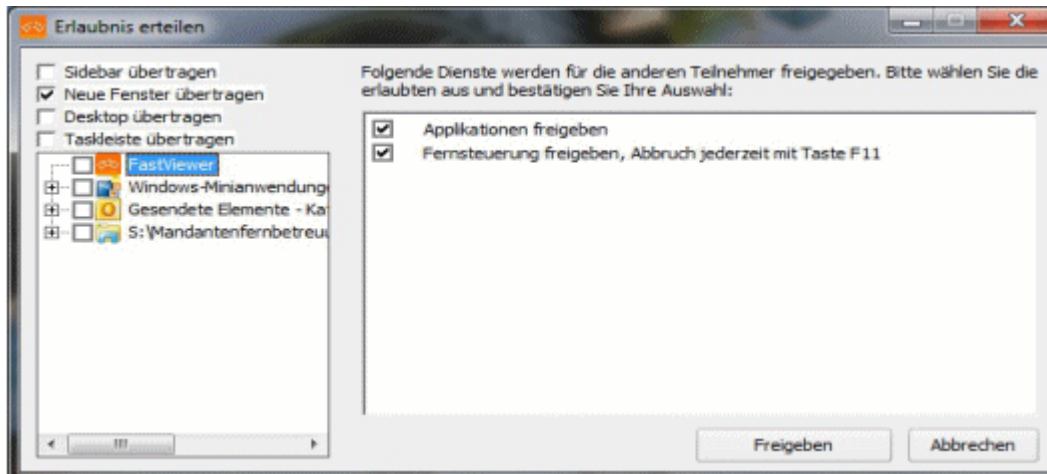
Erlaubnis erteilen

Sidebar übertragen
Neue Fenster übertragen
Desktop übertragen
Taskleiste übertragen

FastViewer
Windows-Minianwendung
Gesendete Elemente - Ka
S:\Mandantenfernbetreu

Folgende Dienste werden für die anderen Teilnehmer freigegeben. Bitte wählen Sie die erlaubten aus und bestätigen Sie Ihre Auswahl:

Applikationen freigeben
Fernsteuerung freigeben, Abbruch jederzeit mit Taste F11

Freigeben
Abbrechen